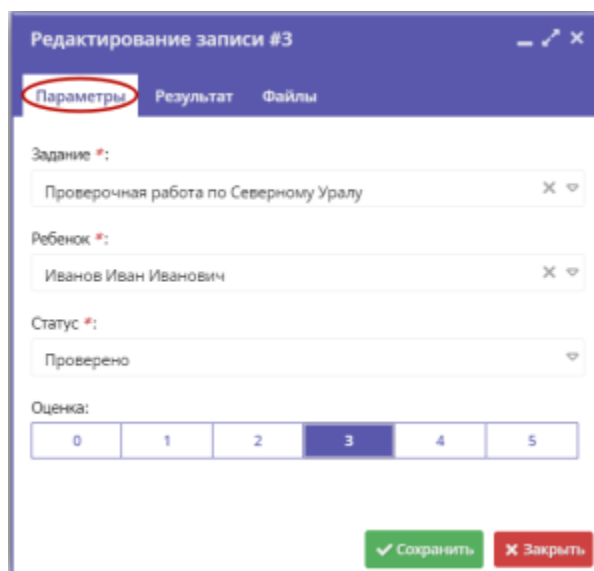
Редактирование записи #3

Параметры Результат Файлы

Задание *:

Проверочная работа по Северному Уралу

Ребенок *:

Иванов Иван Иванович

Статус *:

Проверено

Оценка:

| 0 | 1 | 2 | 3 | 4 | 5 |
|---|---|---|---|---|---|

Сохранить Закрыть